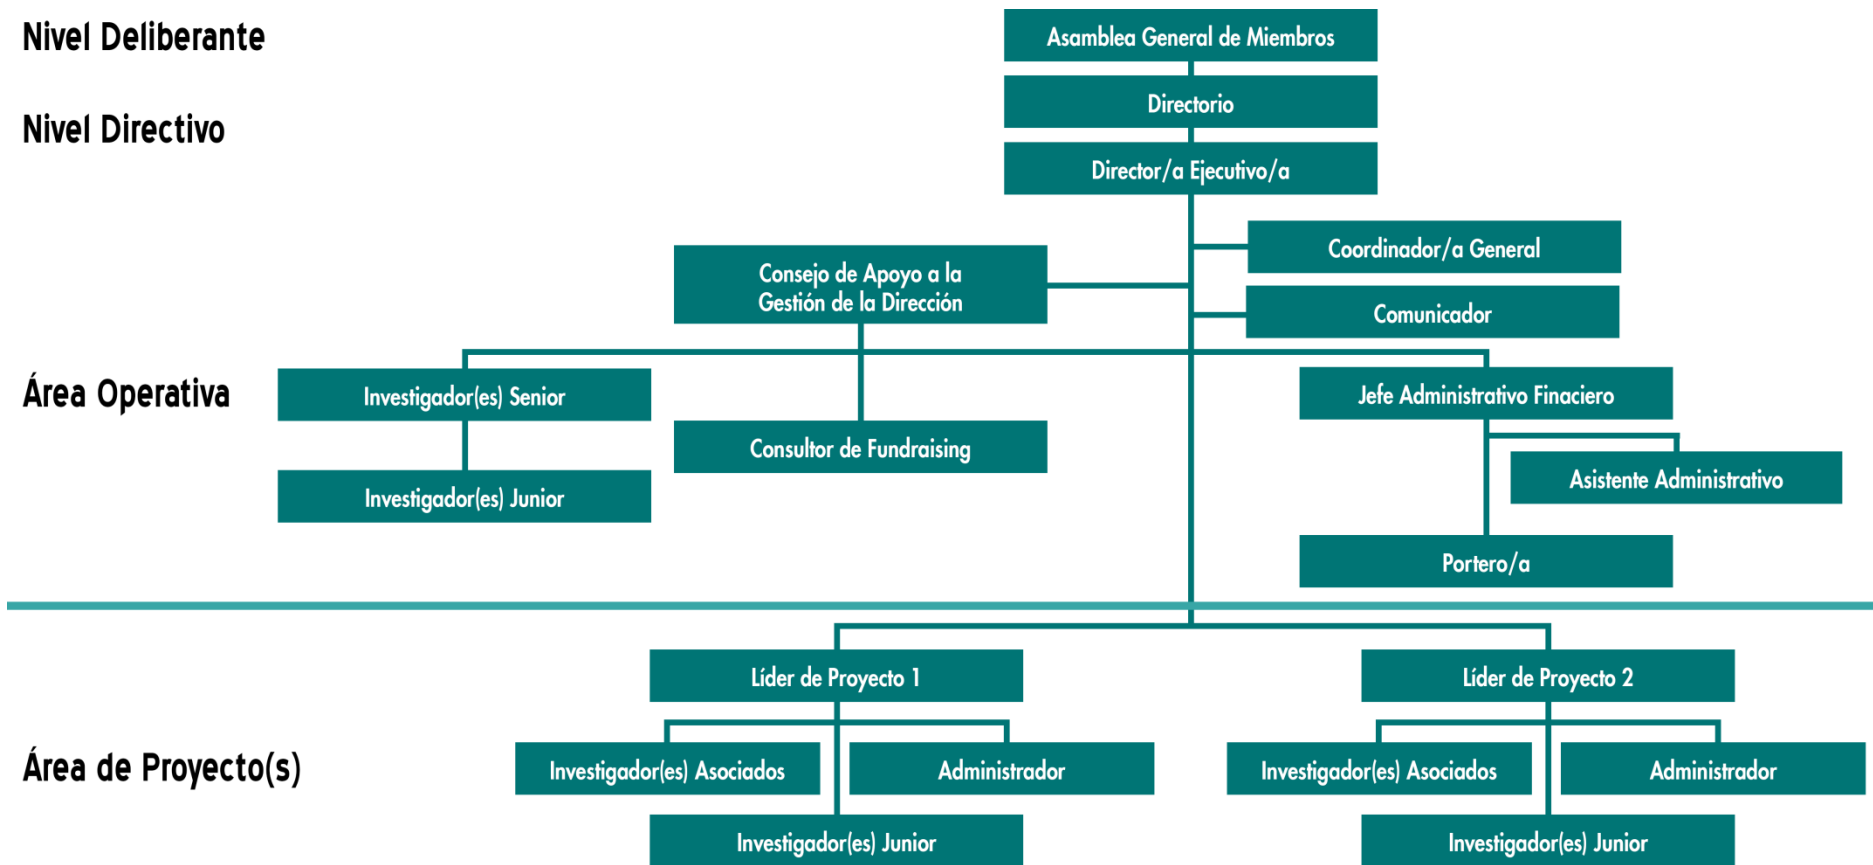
Nivel Deliberante

Nivel Directivo

Asamblea General de Miembros

Directorio

Director/a Ejecutivo/a

Coordinador/a General

Consejo de Apoyo a la Gestión de la Dirección

Comunicador

Área Operativa

Investigador(es) Senior

Jefe Administrativo Finaciero

Consultor de Fundraising

Asistente Administrativo

Investigador(es) Junior

Portero/a

Líder de Proyecto 1

Líder de Proyecto 2

Área de Proyecto(s)

Investigador(es) Asociados

Administrador

Investigador(es) Asociados

Administrador

Investigador(es) Junior

Investigador(es) Junior